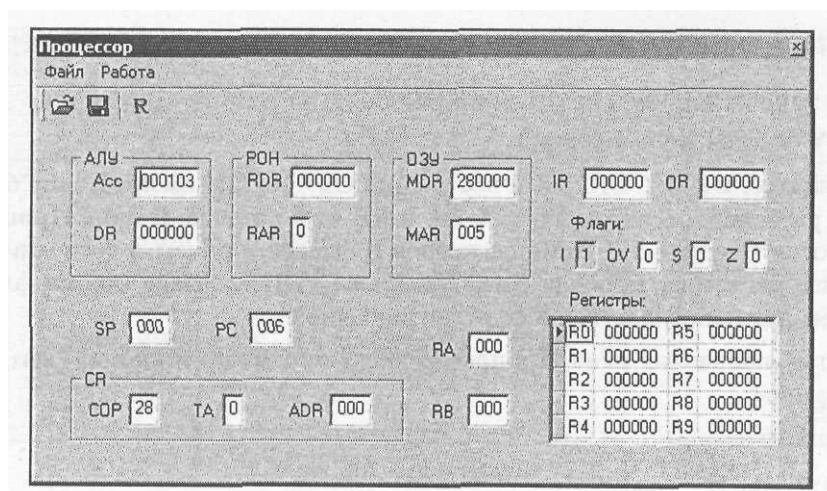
Процессор

Файл Работа

R

АЛУ
Acc 000103
DR 000000

РОН
RDR 000000
RAR 0

ОЗУ
MDR 280000
MAR 005

IR 000000 OR 000000

Флаги:
I 1 OV 0 S 0 Z 0

Регистры:

| | | | |
|---|---|---|---|
| R0 | 000000 | R5 | 000000 |
| R1 | 000000 | R6 | 000000 |
| R2 | 000000 | R7 | 000000 |
| R3 | 000000 | R8 | 000000 |
| R4 | 000000 | R9 | 000000 |

SP 000 PC 006

RA 000

CR
COP 28 TA 0 ADR 000

RB 000